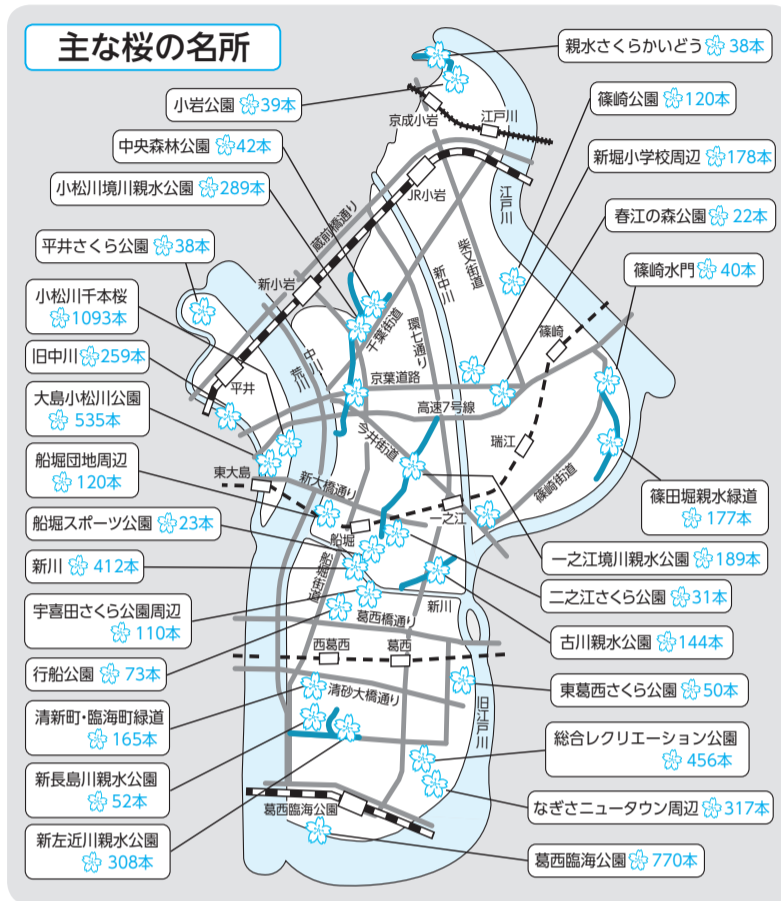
主な桜の名所

親水さくらかいどう 38本
小岩公園 39本
篠崎公園 120本
中央森林公園 42本
新堀小学校周辺 178本
小松川境川親水公園 289本
春江の森公園 22本
平井さくら公園 38本
篠崎水門 40本
小松川千本桜 1093本
旧中川 259本
大島小松川公園 535本
船堀団地周辺 120本
篠田堀親水緑道 177本
船堀スポーツ公園 23本
一之江境川親水公園 189本
新川 412本
二之江さくら公園 31本
宇喜田さくら公園周辺 110本
古川親水公園 144本
行船公園 73本
東葛西さくら公園 50本
清新町・臨海町緑道 165本
総合レクリエーション公園 456本
新長島川親水公園 52本
なぎさニュータウン周辺 317本
新左近川親水公園 308本
葛西臨海公園 770本

京成小岩
江戸川
JR小岩
蔵前橋通り
新小岩
柴又街道
新中川
千葉街道
環七通り
中川
荒川
平井
篠崎
京葉道路
高速7号線
今井街道
瑞江
篠崎街道
東大島
新大橋通り
一之江
船堀
船堀街道
新川
葛西橋通り
西葛西
葛西
清砂大橋通り
旧江戸川
葛西臨海公園